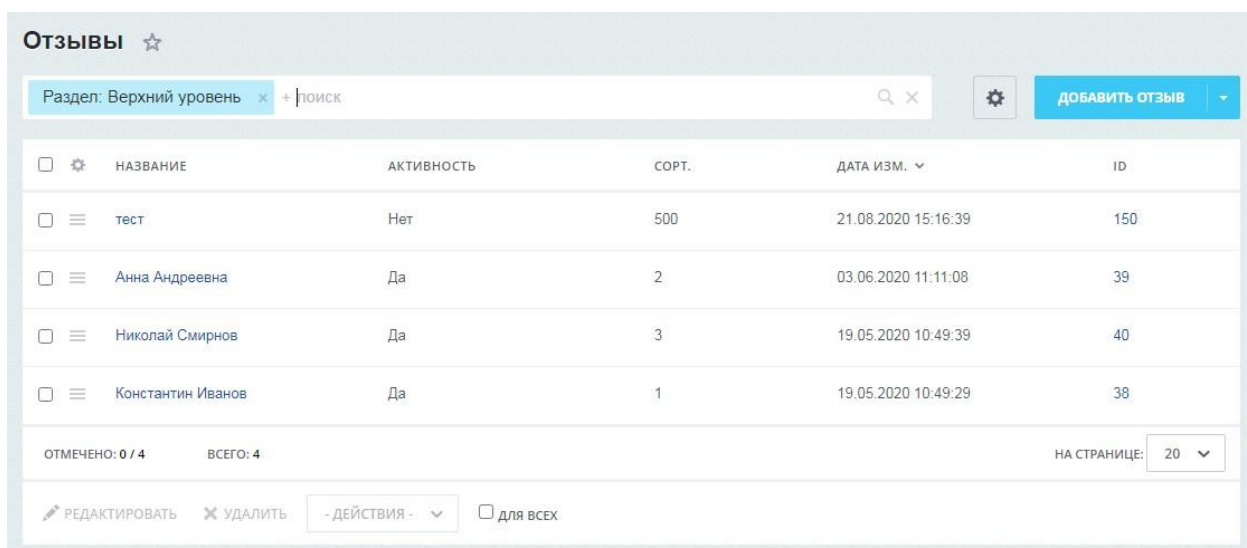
Отзывы ☆

Раздел: Верхний уровень × + поиск

ДОБАВИТЬ ОТЗЫВ

| НАЗВАНИЕ | АКТИВНОСТЬ | СОРТ. | ДАТА ИЗМ. | ID |
|---|---|---|---|---|
| тест | Нет | 500 | 21.08.2020 15:16:39 | 150 |
| Анна Андреевна | Да | 2 | 03.06.2020 11:11:08 | 39 |
| Николай Смирнов | Да | 3 | 19.05.2020 10:49:39 | 40 |
| Константин Иванов | Да | 1 | 19.05.2020 10:49:29 | 38 |

ОТМЕЧЕНО: 0 / 4 ВСЕГО: 4

НА СТРАНИЦЕ: 20

РЕДАКТИРОВАТЬ УДАЛИТЬ - ДЕЙСТВИЯ - ДЛЯ ВСЕХ